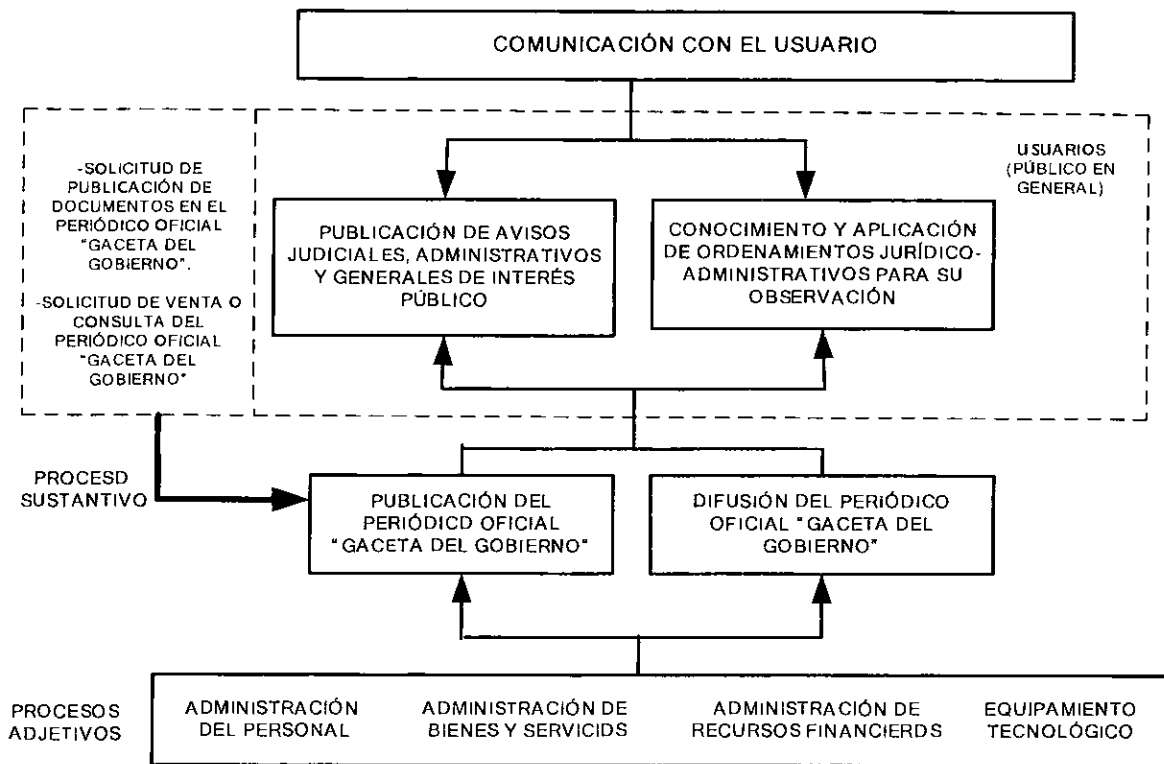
COMUNICACIÓN CON EL USUARIO

-SOLICITUD DE PUBLICACIÓN DE DOCUMENTOS EN EL PERIÓDICO OFICIAL "GACETA DEL GOBIERNO".

-SOLICITUD DE VENTA O CONSULTA DEL PERIÓDICO OFICIAL "GACETA DEL GOBIERNO"

USUARIOS (PÚBLICO EN GENERAL)

PUBLICACIÓN DE AVISOS JUDICIALES, ADMINISTRATIVOS Y GENERALES DE INTERÉS PÚBLICO

CONOCIMIENTO Y APLICACIÓN DE ORDENAMIENTOS JURÍDICO-ADMINISTRATIVOS PARA SU OBSERVACIÓN

PROCESD SUSTANTIVO

PUBLICACIÓN DEL PERIÓDICD OFICIAL "GACETA DEL GOBIERNO"

DIFUSIÓN DEL PERIÓDICO OFICIAL "GACETA DEL GOBIERNO"

PROCESOS ADJETIVOS

ADMINISTRACIÓN DEL PERSONAL

ADMINISTRACIÓN DE BIENES Y SERVICIDS

ADMINISTRACIÓN DE RECURSOS FINANCIERDS

EQUIPAMIENTO TECNOLÓGICO